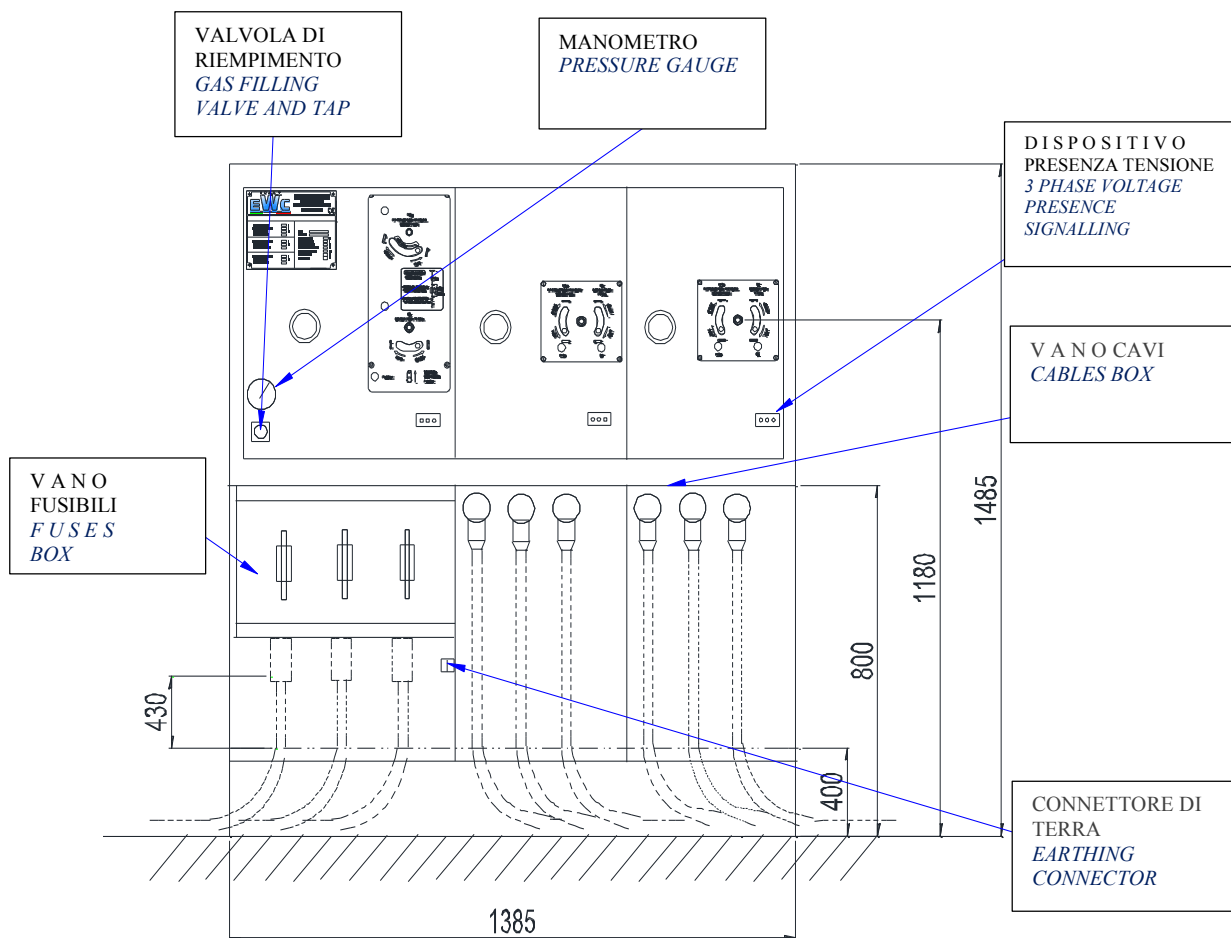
VALVOLA DI RIEMPIMENTO
GAS FILLING VALVE AND TAP

MANOMETRO
PRESSURE GAUGE

D I S P O S I T I V O
PRESENZA TENSIONE
3 PHASE VOLTAGE PRESENCE SIGNALLING

EWC

V A N O CAVI
CABLES BOX

V A N O
FUSIBILI
F U S E S
BOX

1485

1180

800

430

400

CONNETTORE DI TERRA
EARTHING CONNECTOR

1385